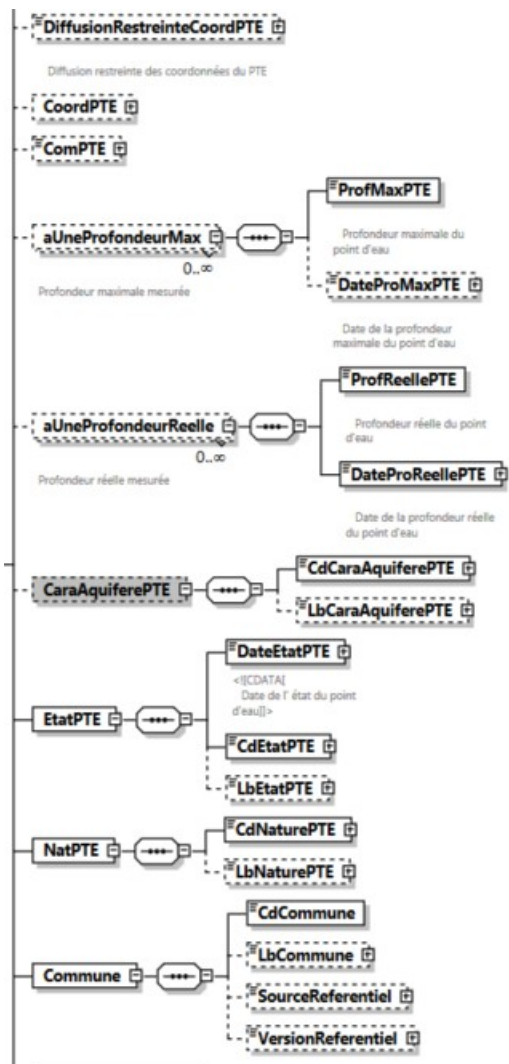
DiffusionRestreinteCoordPTE

Diffusion restreinte des coordonnées du PTE

CoordPTE

ComPTE

aUneProfondeurMax

0..∞

Profondeur maximale mesurée

ProfMaxPTE

Profondeur maximale du point d'eau

DateProMaxPTE

Date de la profondeur maximale du point d'eau

aUneProfondeurReelle

0..∞

Profondeur réelle mesurée

ProfReellePTE

Profondeur réelle du point d'eau

DateProReellePTE

Date de la profondeur réelle du point d'eau

CaraAquiferePTE

CdCaraAquiferePTE

LbCaraAquiferePTE

EtatPTE

DateEtatPTE

<![CDATA[ Date de l' état du point d'eau]]>

CdEtatPTE

LbEtatPTE

NatPTE

CdNaturePTE

LbNaturePTE

Commune

CdCommune

LbCommune

SourceReferentiel

VersionReferentiel